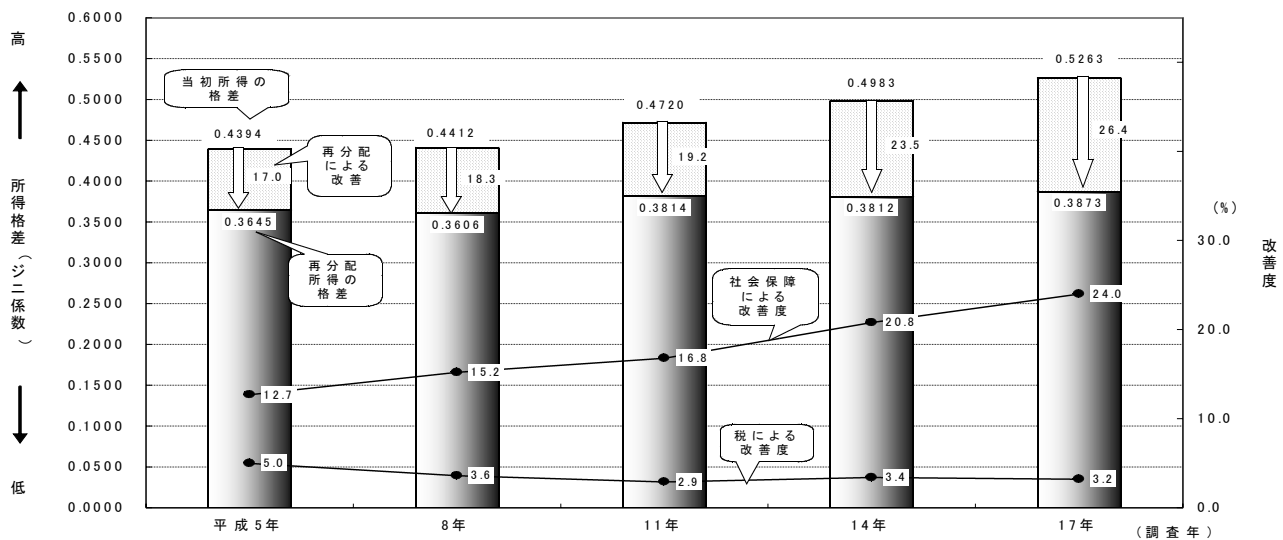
高

所得格差（ジニ係数）

低

0.6000
0.5500
0.5000
0.4500
0.4000
0.3500
0.3000
0.2500
0.2000
0.1500
0.1000
0.0500
0.0000

当初所得の格差

再分配による改善

再分配所得の格差

0.4394
17.0
0.3645

0.4412
18.3
0.3606

0.4720
19.2
0.3814

0.4983
23.5
0.3812

0.5263
26.4
0.3873

社会保障による改善度

12.7
15.2
16.8
20.8
24.0

税による改善度

5.0
3.6
2.9
3.4
3.2

(%)
30.0
20.0
10.0
0.0

改善度

平成5年
8年
11年
14年
17年
（調査年）